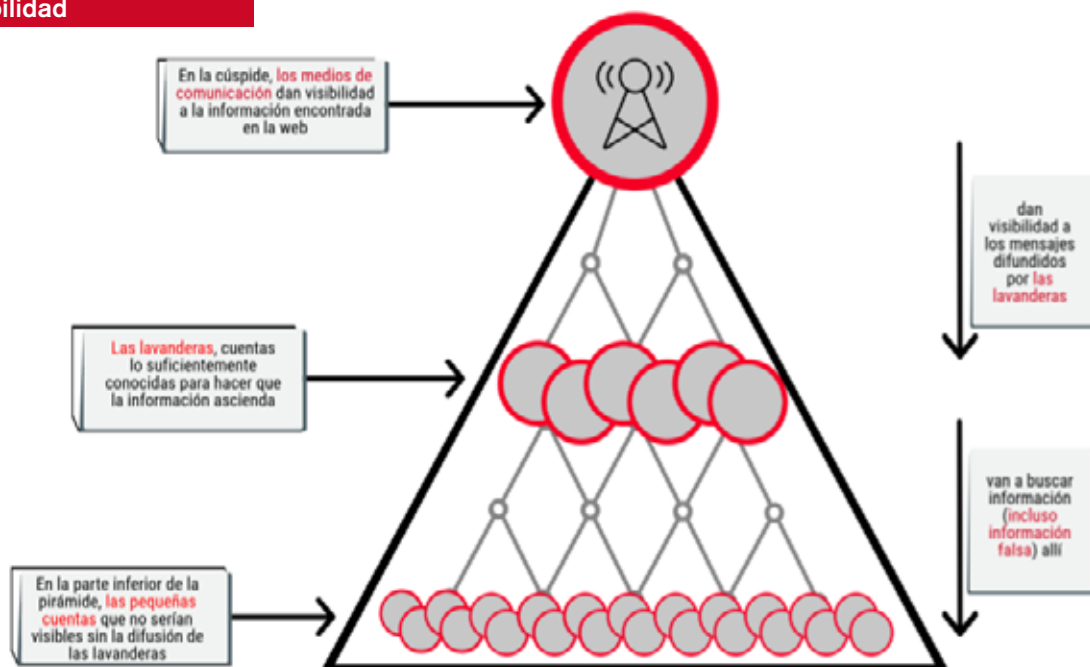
bilidad

En la cúspide, los medios de comunicación dan visibilidad a la información encontrada en la web

dan visibilidad a los mensajes difundidos por las lavanderas

Las lavanderas, cuentas lo suficientemente conocidas para hacer que la información ascienda

van a buscar información (incluso información falsa) allí

En la parte inferior de la pirámide, las pequeñas cuentas que no serían visibles sin la difusión de las lavanderas